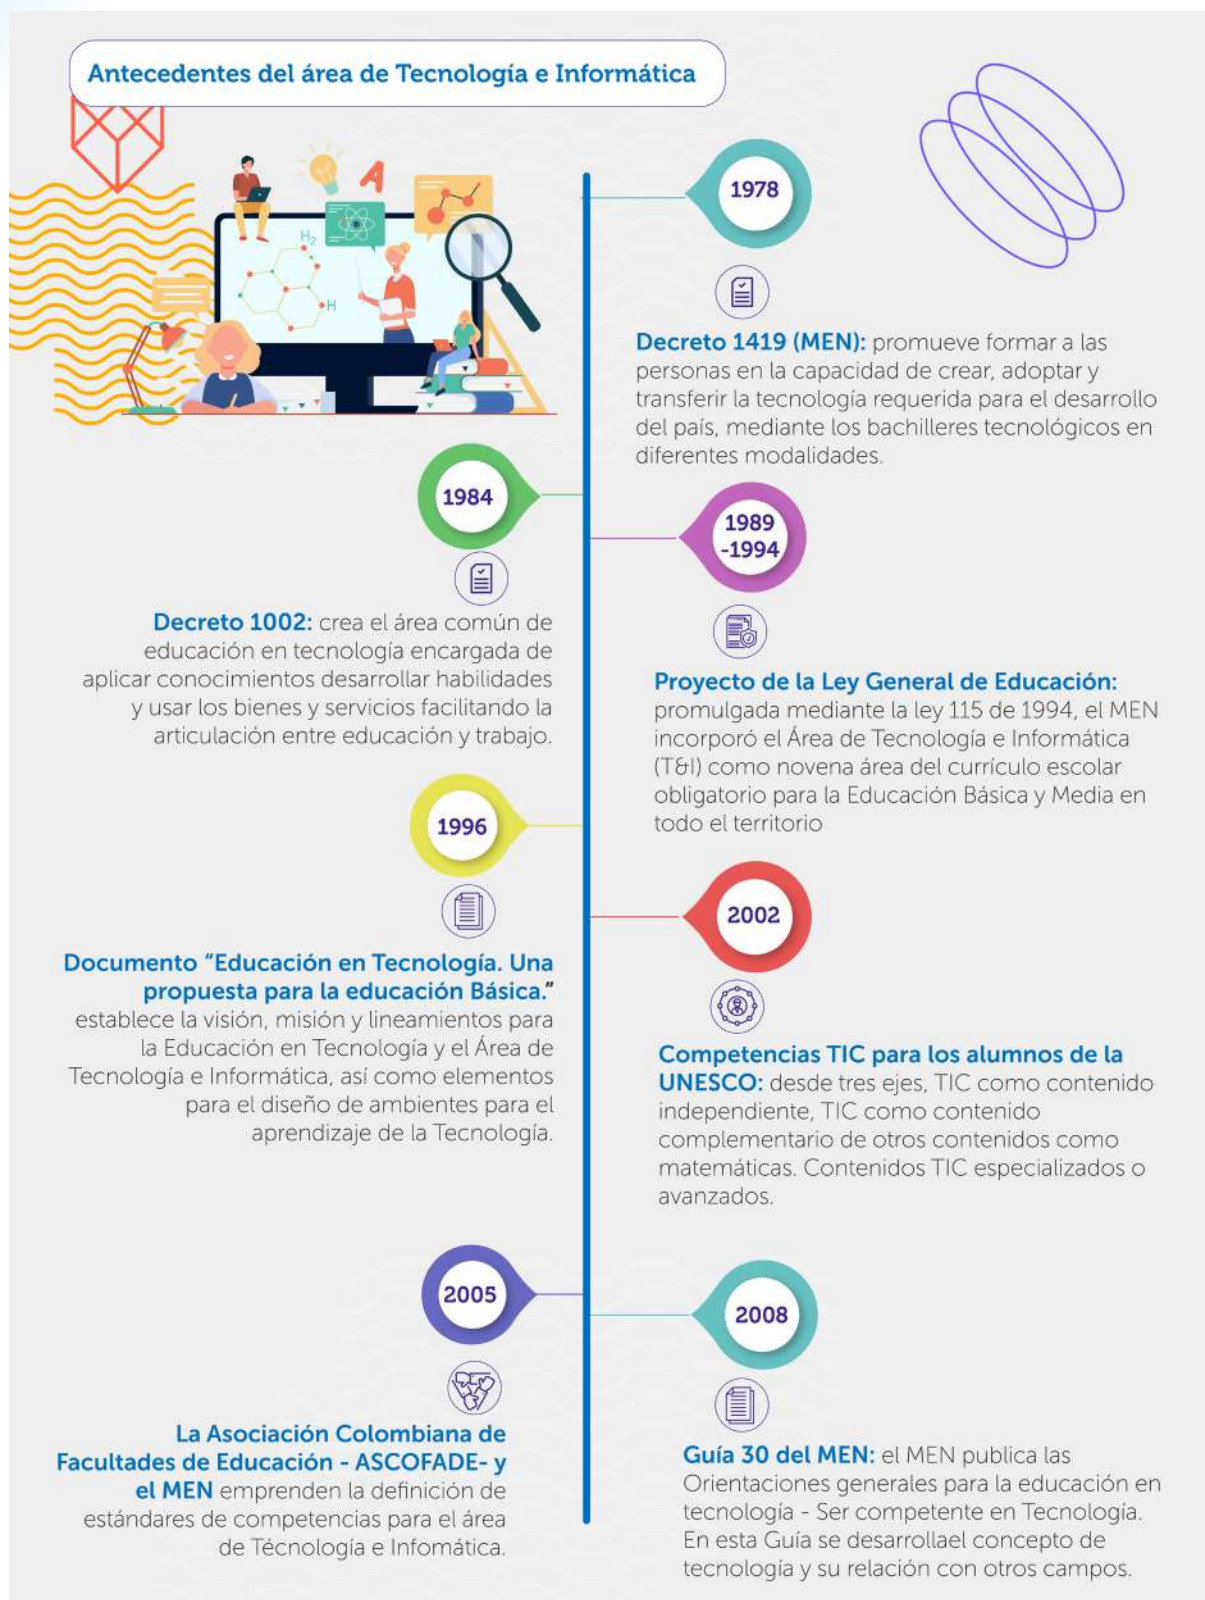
Antecedentes del área de Tecnología e Informática

$H_2$

H

A

1978

Decreto 1419 (MEN): promueve formar a las personas en la capacidad de crear, adoptar y transferir la tecnología requerida para el desarrollo del país, mediante los bachilleres tecnológicos en diferentes modalidades.

1984

Decreto 1002: crea el área común de educación en tecnología encargada de aplicar conocimientos desarrollar habilidades y usar los bienes y servicios facilitando la articulación entre educación y trabajo.

1989 -1994

Proyecto de la Ley General de Educación: promulgada mediante la ley 115 de 1994, el MEN incorporó el Área de Tecnología e Informática (T&I) como novena área del currículo escolar obligatorio para la Educación Básica y Media en todo el territorio

1996

Documento "Educación en Tecnología. Una propuesta para la educación Básica." establece la visión, misión y lineamientos para la Educación en Tecnología y el Área de Tecnología e Informática, así como elementos para el diseño de ambientes para el aprendizaje de la Tecnología.

2002

Competencias TIC para los alumnos de la UNESCO: desde tres ejes, TIC como contenido independiente, TIC como contenido complementario de otros contenidos como matemáticas. Contenidos TIC especializados o avanzados.

2005

La Asociación Colombiana de Facultades de Educación - ASCOFADE- y el MEN emprenden la definición de estándares de competencias para el área de Técnología e Infomática.

2008

Guía 30 del MEN: el MEN publica las Orientaciones generales para la educación en tecnología - Ser competente en Tecnología. En esta Guía se desarrollael concepto de tecnología y su relación con otros campos.